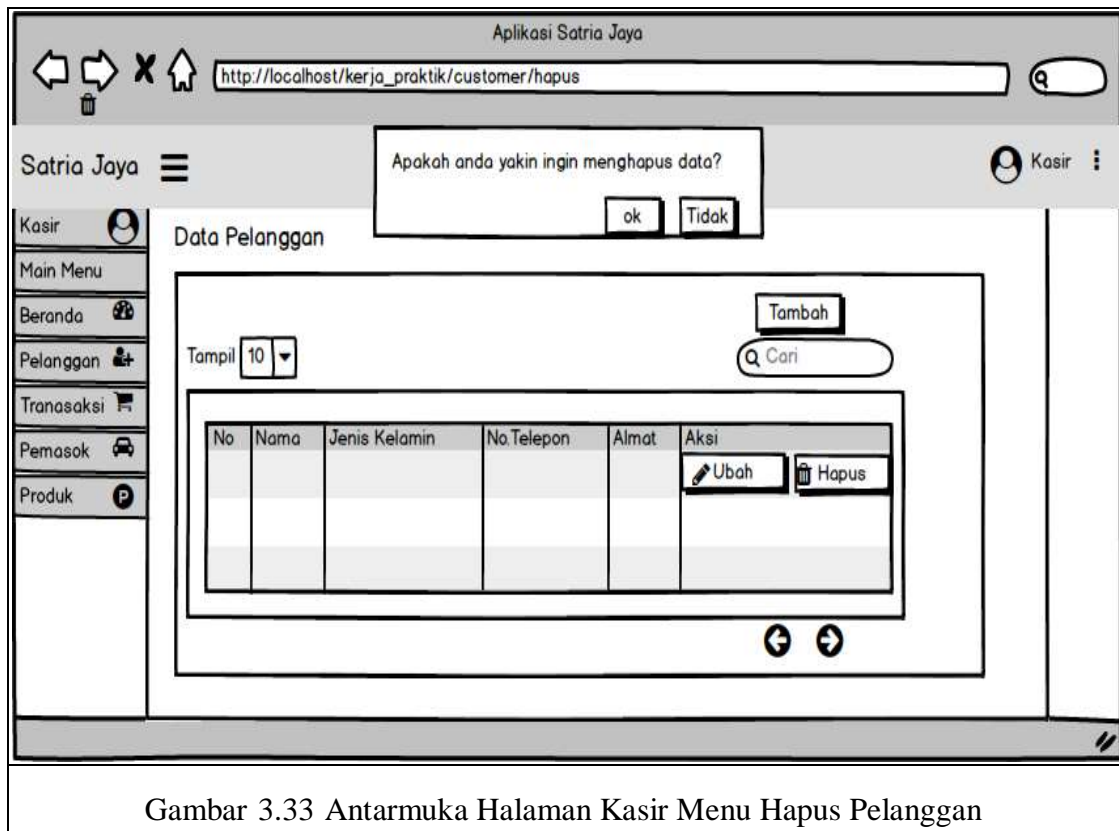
Aplikasi Satria Jaya

http://localhost/kerja_praktik/customer/hapus

Satria Jaya

Apakah anda yakin ingin menghapus data?

ok | Tidak

Kasir

Kasir
Main Menu
Beranda
Pelanggan
Tranasaksi
Pemasok
Produk

Data Pelanggan

Tambah

Tampil 10

Cari

| No | Nama | Jenis Kelamin | No.Telepon | Almat | Aksi |
|---|---|---|---|---|---|
| | | | | | Ubah Hapus |
| | | | | | |
| | | | | | |

Gambar 3.33 Antarmuka Halaman Kasir Menu Hapus Pelanggan